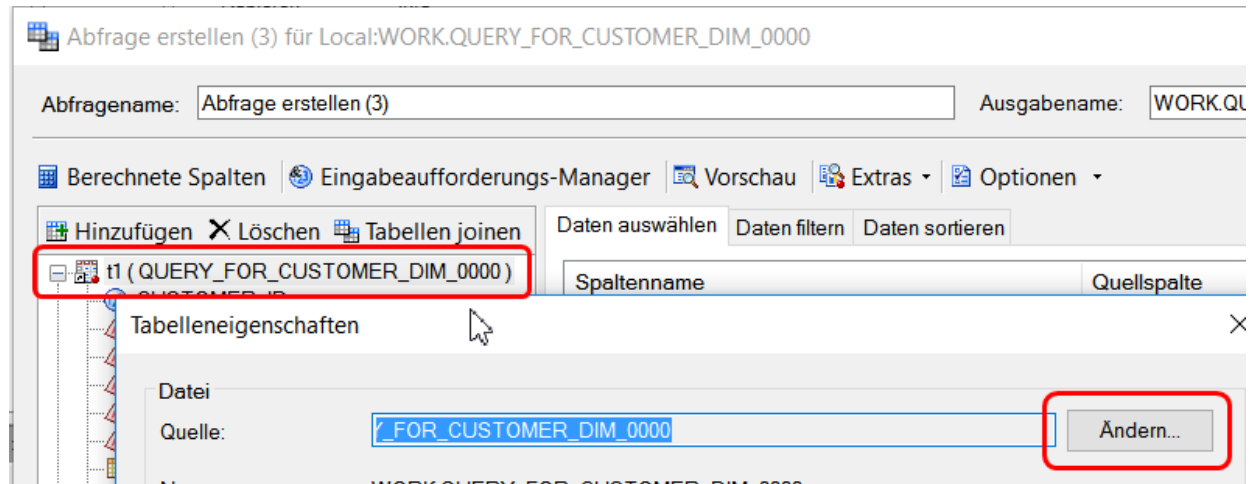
Abfrage erstellen (3) für Local:WORK.QUERY_FOR_CUSTOMER_DIM_0000

Abfragename: Abfrage erstellen (3)

Ausgabename: WORK.QU

Berechnete Spalten | Eingabeaufforderungs-Manager | Vorschau | Extras | Optionen

Hinzufügen | Löschen | Tabellen joinen

Daten auswählen | Daten filtern | Daten sortieren

t1 ( QUERY_FOR_CUSTOMER_DIM_0000 )

Spaltenname | Quellspalte

Tabelleneigenschaften

Datei

Quelle: Y_FOR_CUSTOMER_DIM_0000

Ändern...

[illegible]